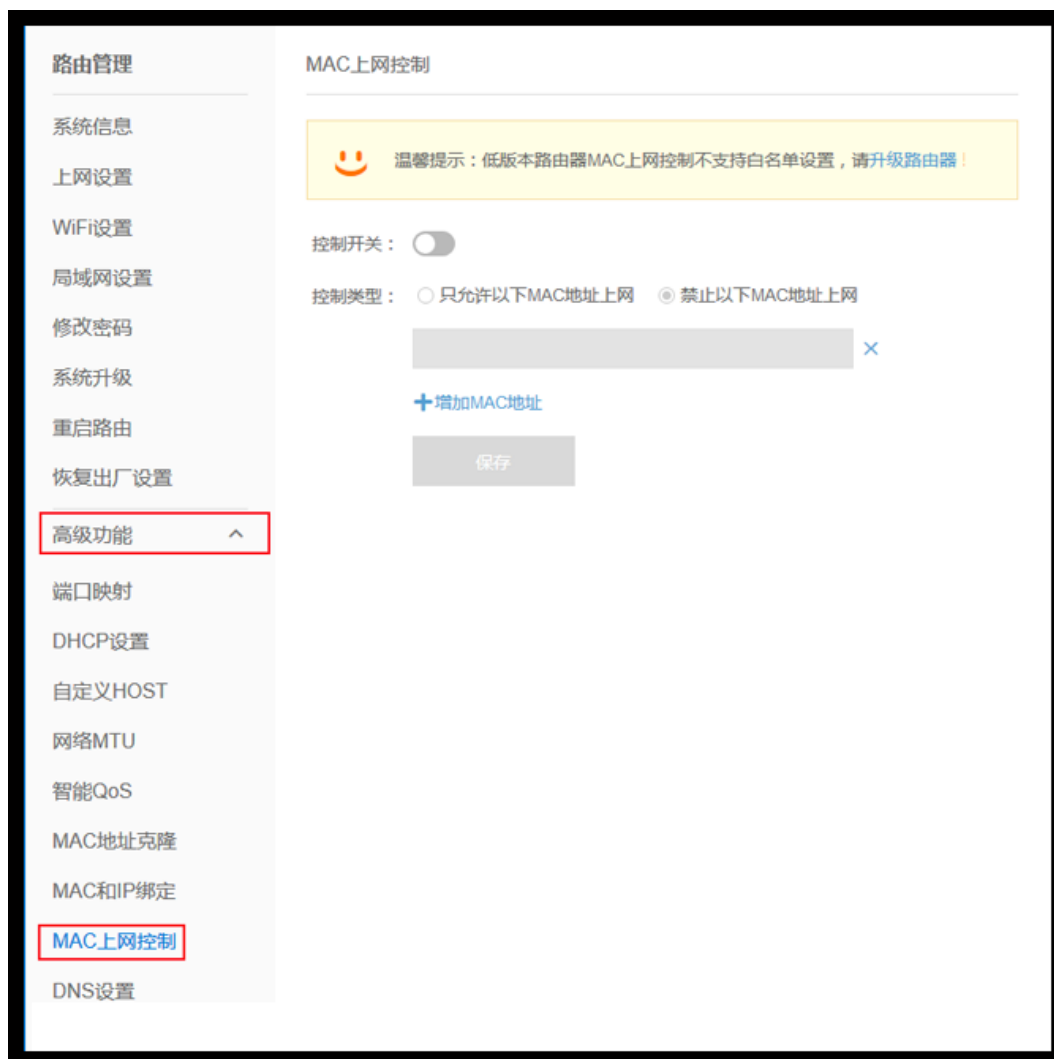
路由管理

系统信息

上网设置

WiFi设置

局域网设置

修改密码

系统升级

重启路由

恢复出厂设置

高级功能

端口映射

DHCP设置

自定义HOST

网络MTU

智能QoS

MAC地址克隆

MAC和IP绑定

MAC上网控制

DNS设置

MAC上网控制

温馨提示：低版本路由器MAC上网控制不支持白名单设置，请升级路由器！

控制开关：

控制类型： 只允许以下MAC地址上网 禁止以下MAC地址上网

×

+增加MAC地址

保存